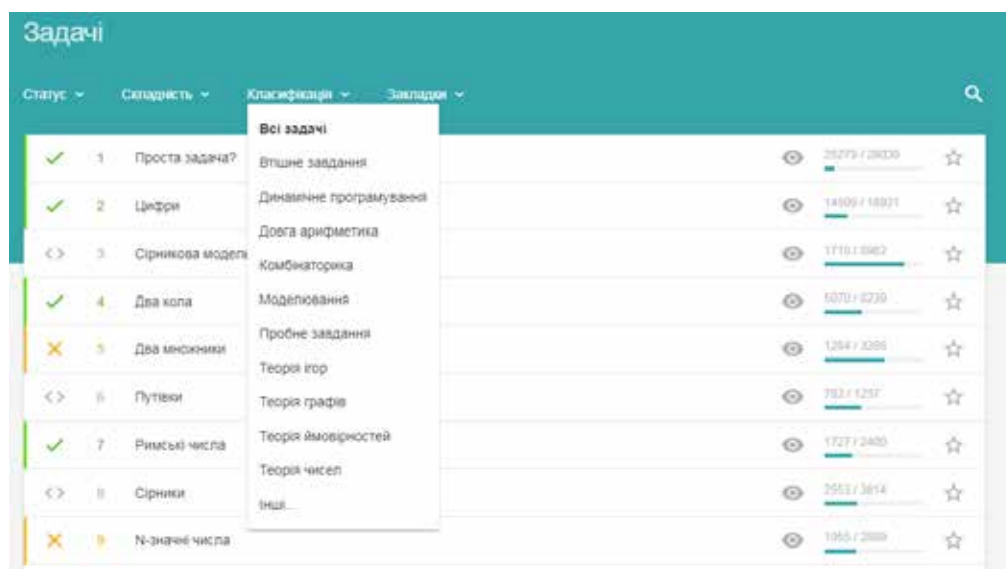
Задачі

Статус ⌄ Складність ⌄ Класифікація ⌄ Закладки ⌄

Всі задачі
Вітшне завдання
Динамічне програмування
Довга арифметика
Комбінаторика
Моделювання
Пробне завдання
Теорія ігор
Теорія графів
Теорія ймовірностей
Теорія чисел
Інші...

1 Проста задача? 25279 / 28030
2 Цифри 14509 / 18931
3 Сірникова модель 1710 / 5982
4 Два кола 5070 / 8230
5 Два множники 1264 / 3286
6 Путівки 792 / 1257
7 Римські числа 1727 / 2400
8 Сірники 2553 / 3814
9 N-значні числа 1065 / 2889